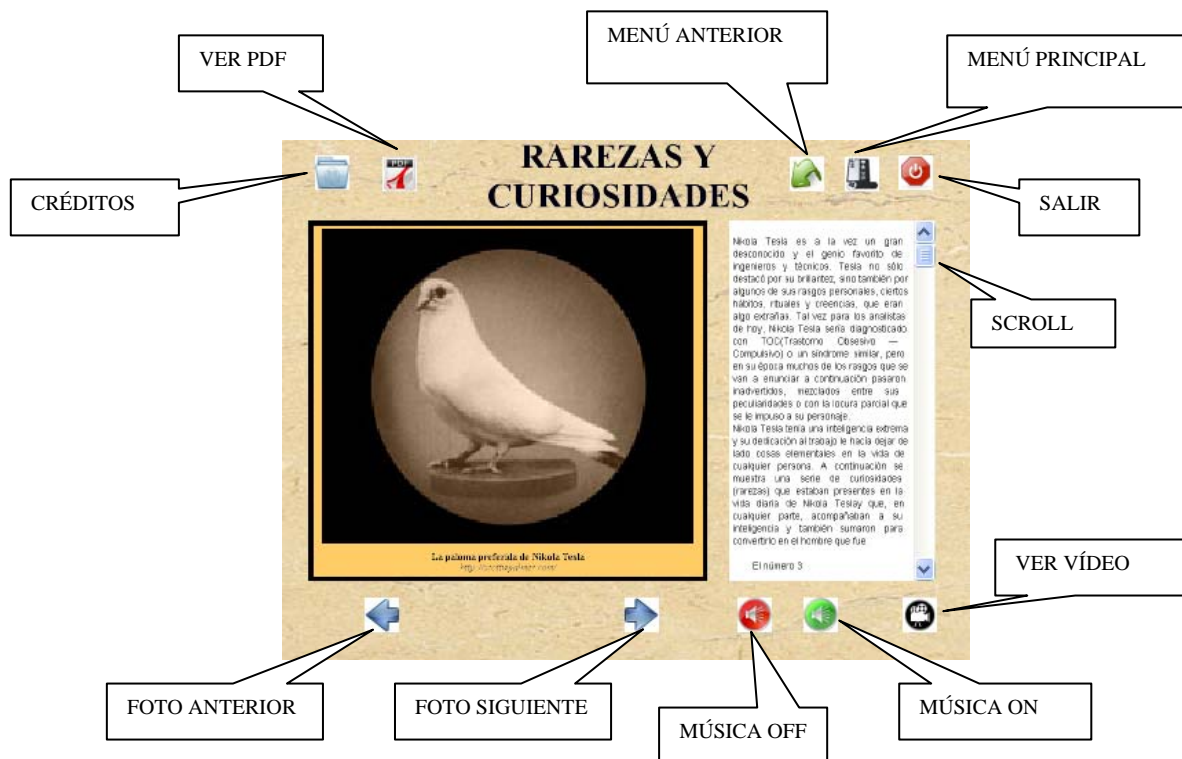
VER PDF

MENÚ ANTERIOR

MENÚ PRINCIPAL

CRÉDITOS

RAREZAS Y CURIOSIDADES

SALIR

Nikola Tesla es a la vez un gran desconocido y el genio favorito de ingenieros y técnicos. Tesla no sólo destacó por su brillantez, sino también por algunos de sus rasgos personales, ciertos hábitos, rituales y creencias, que eran algo extrañas. Tal vez para los analistas de hoy, Nikola Tesla sería diagnosticado con TOC(Trastorno Obsesivo — Compulsivo) o un síndrome similar, pero en su época muchos de los rasgos que se van a enunciar a continuación pasaron inadvertidos, mezclados entre sus peculiaridades o con la locura parcial que se le impuso a su personaje.
Nikola Tesla tenía una inteligencia extrema y su dedicación al trabajo le hacía dejar de lado cosas elementales en la vida de cualquier persona. A continuación se muestra una serie de curiosidades (rarezas) que estaban presentes en la vida diaria de Nikola Teslay que, en cualquier parte, acompañaban a su inteligencia y también sumaron para convertirlo en el hombre que fue.

El número 3

SCROLL

La paloma preferida de Nikola Tesla
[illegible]

VER VÍDEO

FOTO ANTERIOR

FOTO SIGUIENTE

MÚSICA OFF

MÚSICA ON